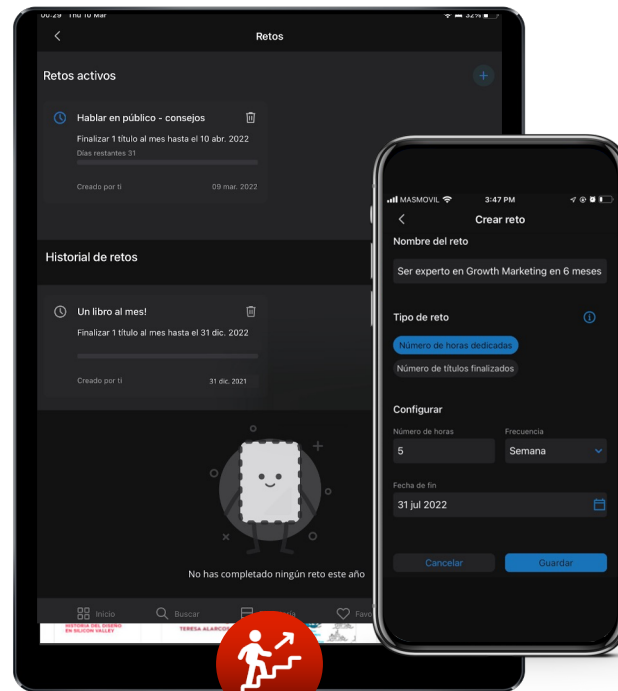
Thu 10 Mar

Retos

Retos activos

+

Hablar en público - consejos

Finalizar 1 título al mes hasta el 10 abr. 2022

Días restantes 31

Creado por ti

09 mar. 2022

Historial de retos

Un libro al mes!

Finalizar 1 título al mes hasta el 31 dic. 2022

Creado por ti

31 dic. 2021

No has completado ningún reto este año

Inicio

Buscar

Fav

HISTORIA DEL DISEÑO EN SILICON VALLEY

TERESA ALARCOS

MASMOVIL

3:47 PM

Crear reto

Nombre del reto

Ser experto en Growth Marketing en 6 meses

Tipo de reto

Número de horas dedicadas

Número de títulos finalizados

Configurar

Número de horas

5

Frecuencia

Semana

Fecha de fin

31 jul 2022

Cancelar

Guardar